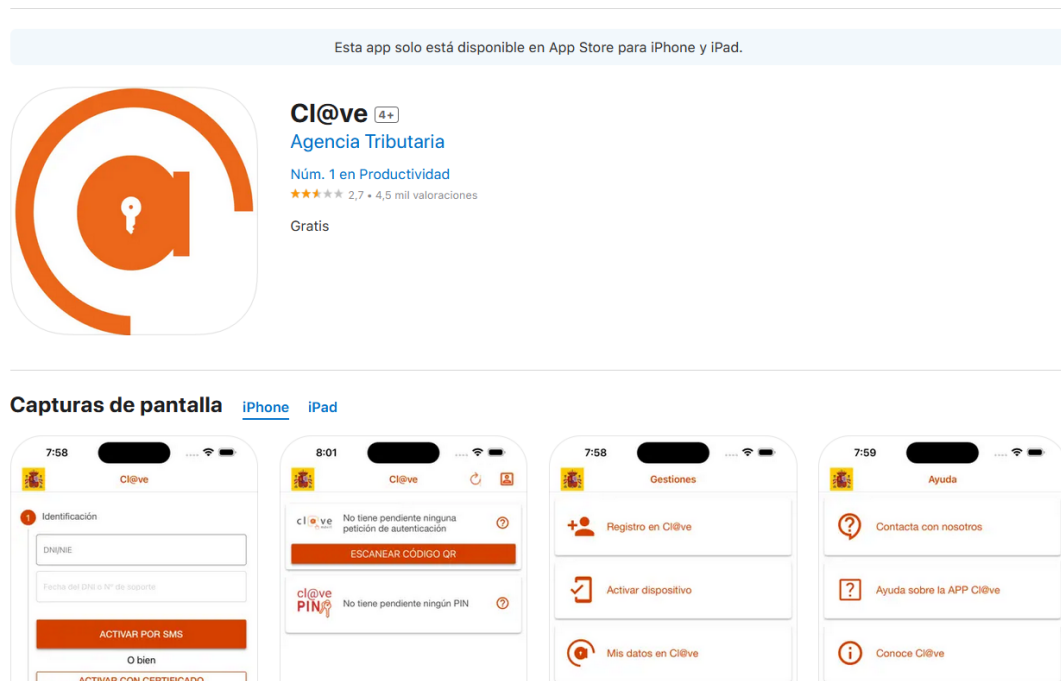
Esta app solo está disponible en App Store para iPhone y iPad.

Cl@ve 4+

Agencia Tributaria

Núm. 1 en Productividad

2,7 • 4,5 mil valoraciones

Gratis

Capturas de pantalla iPhone iPad

7:58

Cl@ve

1 Identificación

DNI/NIE

Fecha del DNI o Nº de soporte

ACTIVAR POR SMS

O bien

ACTIVAR CON CERTIFICADO

8:01

Cl@ve

cl@ve

No tiene pendiente ninguna petición de autenticación

ESCANEAR CÓDIGO QR

cl@ve PIN

No tiene pendiente ningún PIN

7:58

Gestiones

Registro en Cl@ve

Activar dispositivo

Mis datos en Cl@ve

7:59

Ayuda

Contacta con nosotros

Ayuda sobre la APP Cl@ve

Conoce Cl@ve